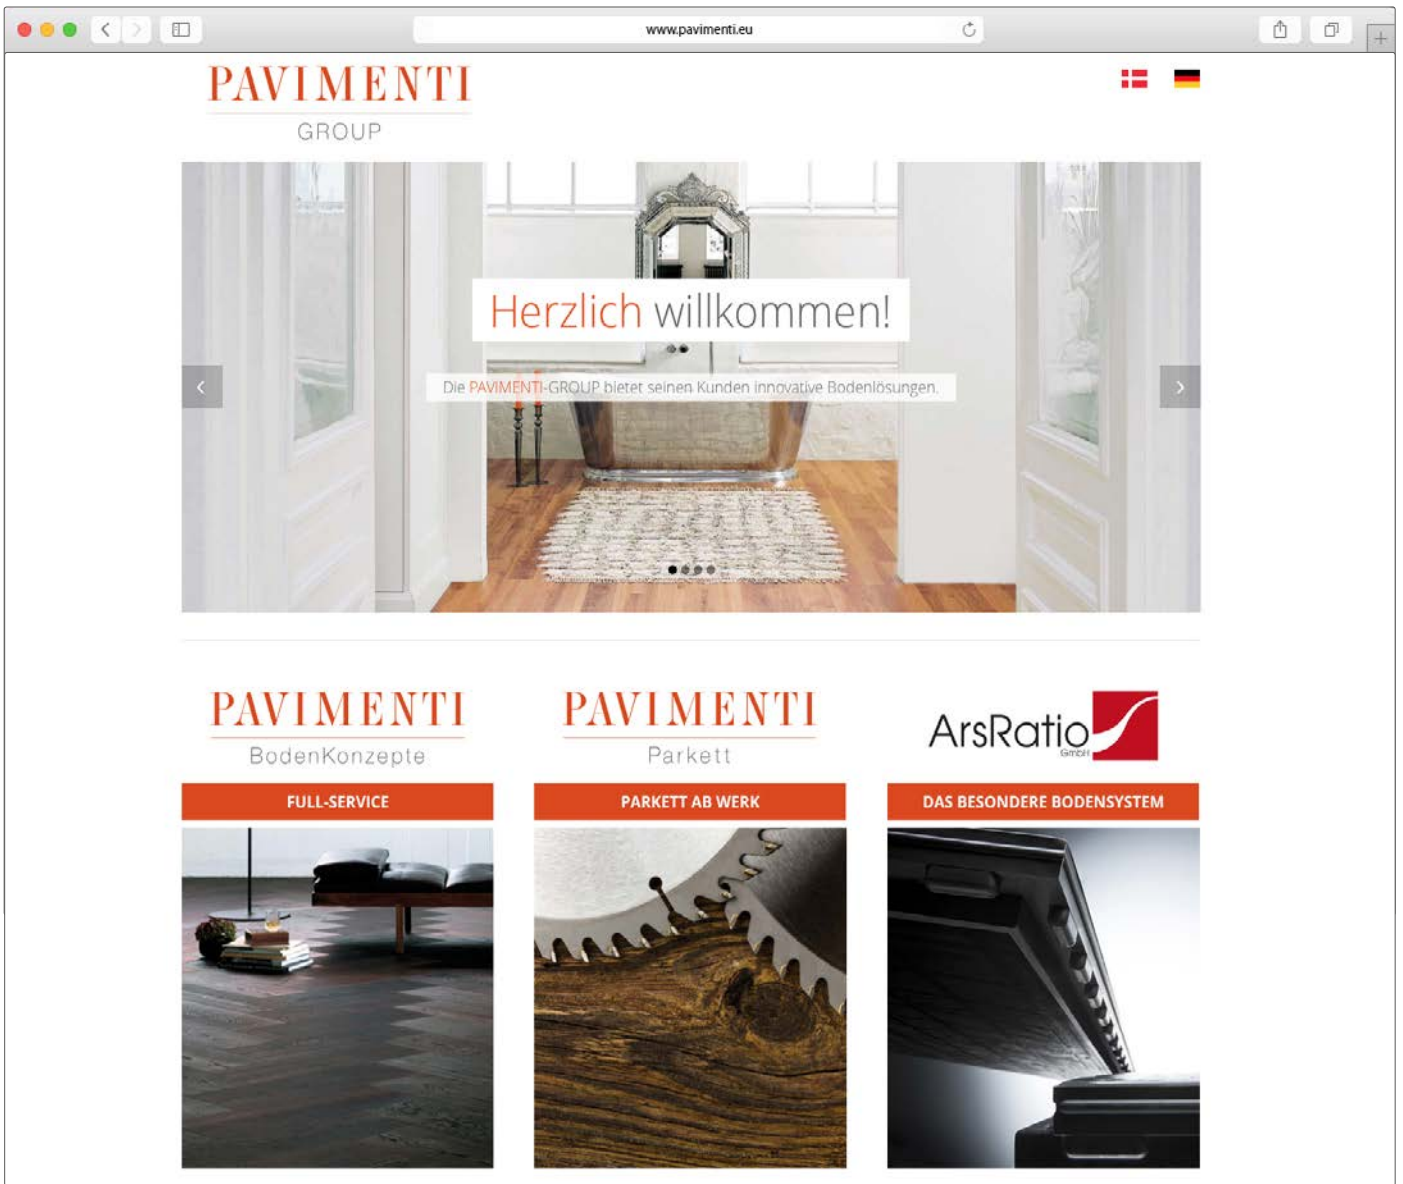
www.pavimenti.eu

PAVIMENTI
GROUP

Herzlich willkommen!

Die PAVIMENTI-GROUP bietet seinen Kunden innovative Bodenlösungen.

PAVIMENTI
BodenKonzepte

FULL-SERVICE

PAVIMENTI
Parkett

PARKETT AB WERK

ArsRatio
GmbH

DAS BESONDERE BODENSYSTEM